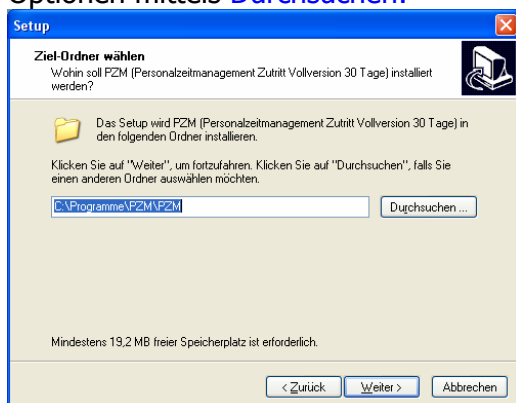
Optionen mittels Durchsuchen.

Setup

Ziel-Ordner wählen
Wohin soll PZM (Personalzeitmanagement Zutritt Vollversion 30 Tage) installiert werden?

Das Setup wird PZM (Personalzeitmanagement Zutritt Vollversion 30 Tage) in den folgenden Ordner installieren.

Klicken Sie auf "Weiter", um fortzufahren. Klicken Sie auf "Durchsuchen", falls Sie einen anderen Ordner auswählen möchten.

C:\Programme\PZM\PZM

Durchsuchen ...

Mindestens 19,2 MB freier Speicherplatz ist erforderlich.

< Zurück

Weiter >

Abbrechen